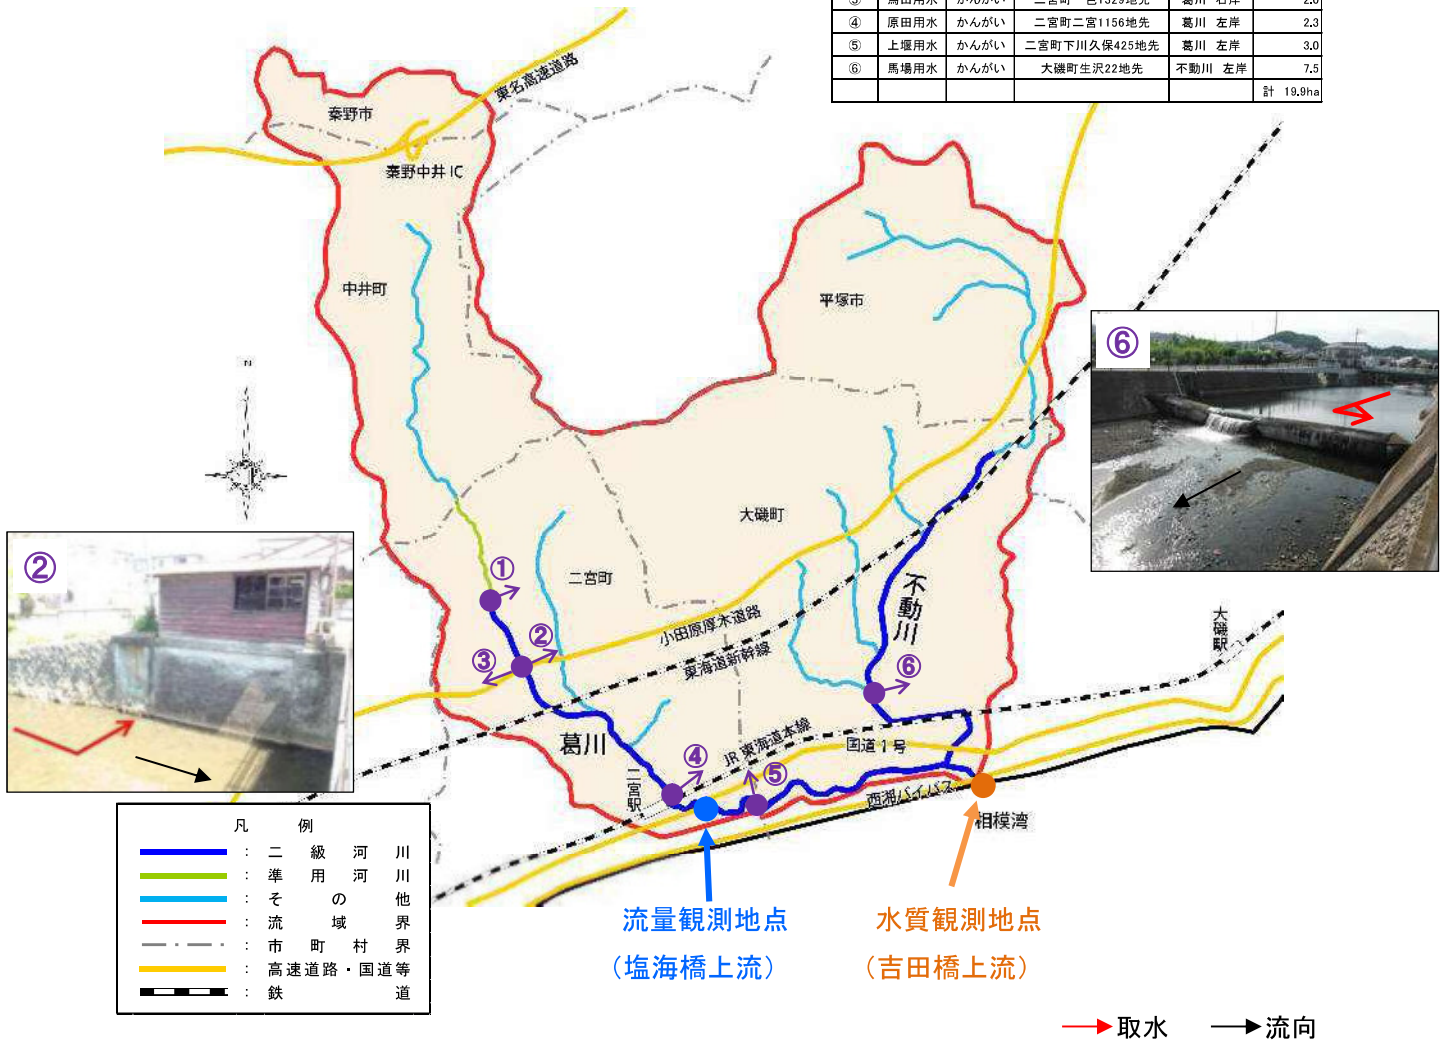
| ③ | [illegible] | かんがい | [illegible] | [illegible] | 2.0 |
|---|---|---|---|---|---|
| ④ | 原田用水 | かんがい | 二宮町二宮1156地先 | 葛川 左岸 | 2.3 |
| ⑤ | 上堰用水 | かんがい | 二宮町下川久保425地先 | 葛川 左岸 | 3.0 |
| ⑥ | 馬場用水 | かんがい | 大磯町生沢22地先 | 不動川 左岸 | 7.5 |
| | | | | | 計 19.9ha |

東名高速道路
秦野市
秦野中井 IC
中井町
平塚市
大磯町
二宮町
小田原厚木道路
東海道新幹線
JR 東海道本線
国道1号
西湘バイパス
葛川
不動川
二宮駅
大磯駅
相模湾
N
①
②
③
④
⑤
⑥

②

⑥

凡 例
： 二 級 河 川
： 準 用 河 川
： そ の 他
： 流 域 界
： 市 町 村 界
： 高速道路・国道等
： 鉄 道

流量観測地点
（塩海橋上流）

水質観測地点
（吉田橋上流）

取水
流向